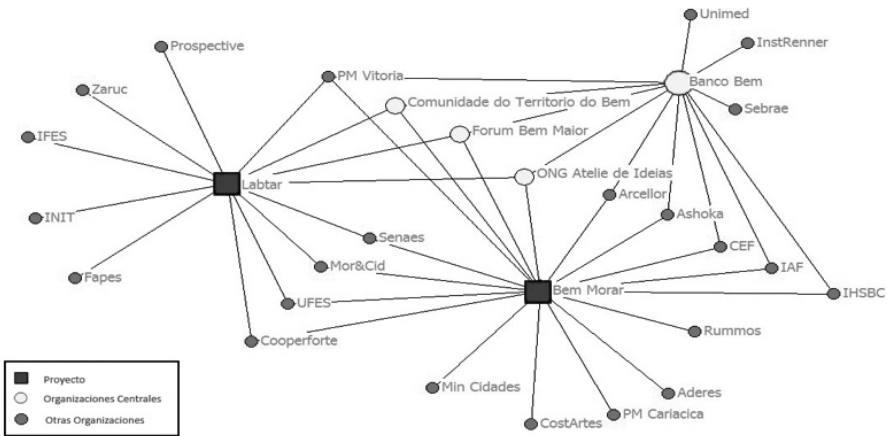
Unimed
InstRenner
Prospective
PM Vitoria
Banco Bem
Zaruc
Comunidade do Territorio do Bem
Sebrae
Forum Bem Maior
IFES
ONG Atelie de Ideias
Labtar
Arcellor
Ashoka
INIT
Senaes
CEF
IAF
Mor&Cid
Fapes
Bem Morar
IHSBC
UFES
Cooperforte
Rummos
Proyecto
Organizaciones Centrales
Otras Organizaciones
Min Cidades
Aderes
PM Cariacica
CostArtes